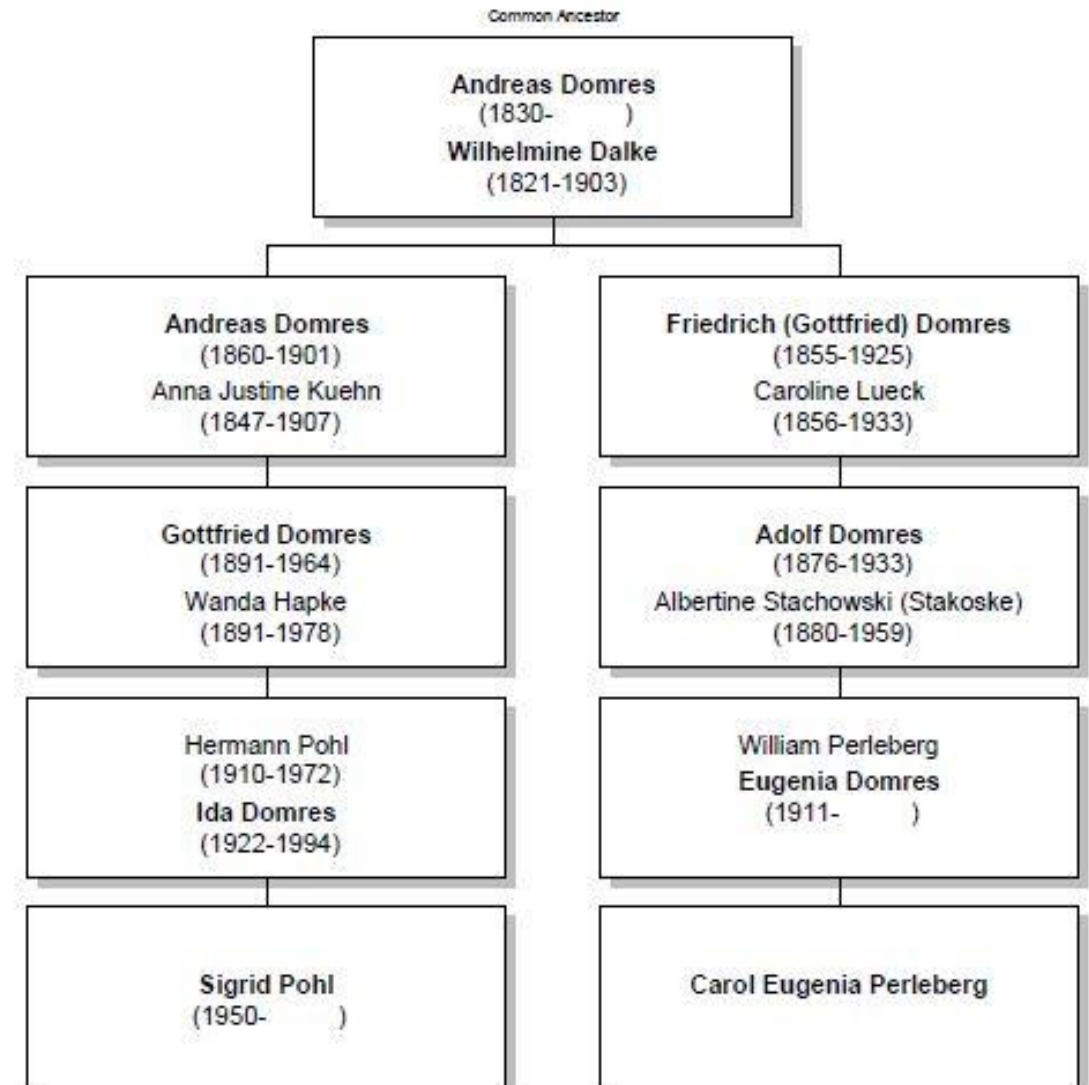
Common Ancestor

Andreas Domres
(1830- )
Wilhelmine Dalke
(1821-1903)

Andreas Domres
(1860-1901)
Anna Justine Kuehn
(1847-1907)

Gottfried Domres
(1891-1964)
Wanda Hapke
(1891-1978)

Hermann Pohl
(1910-1972)
Ida Domres
(1922-1994)

Sigrid Pohl
(1950- )

Friedrich (Gottfried) Domres
(1855-1925)
Caroline Lueck
(1856-1933)

Adolf Domres
(1876-1933)
Albertine Stachowski (Stakoske)
(1880-1959)

William Perleberg
Eugenia Domres
(1911- )

Carol Eugenia Perleberg